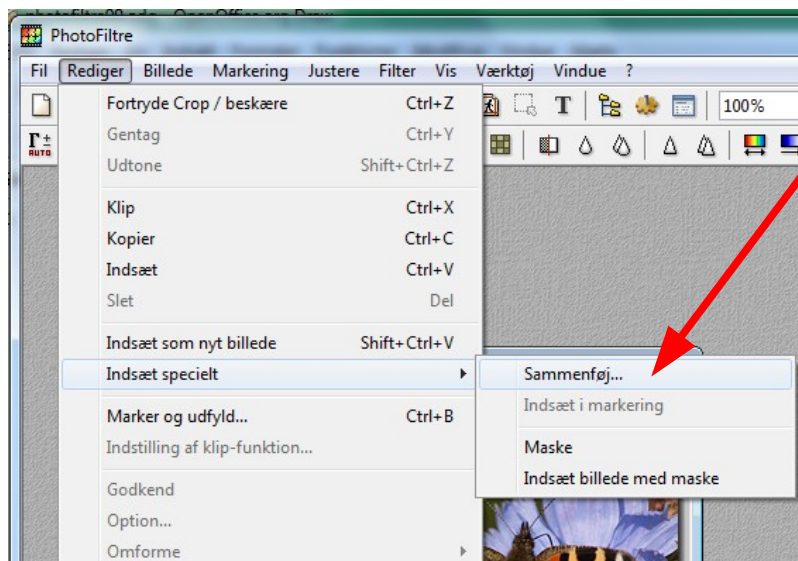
PhotoFiltre

Fil Rediger Billede Markering Justere Filter Vis Værktøj Vindue ?

100%

Fortryde Crop / beskære Ctrl+Z
Gentag Ctrl+Y
Udtone Shift+Ctrl+Z

Klip Ctrl+X
Kopier Ctrl+C
Indsæt Ctrl+V
Slet Del

Indsæt som nyt billede Shift+Ctrl+V
Indsæt specielt

Marker og udfyld... Ctrl+B
Indstilling af klip-funktion...

Godkend
Option...
Omforme

Sammenføj...
Indsæt i markering

Maske
Indsæt billede med maske